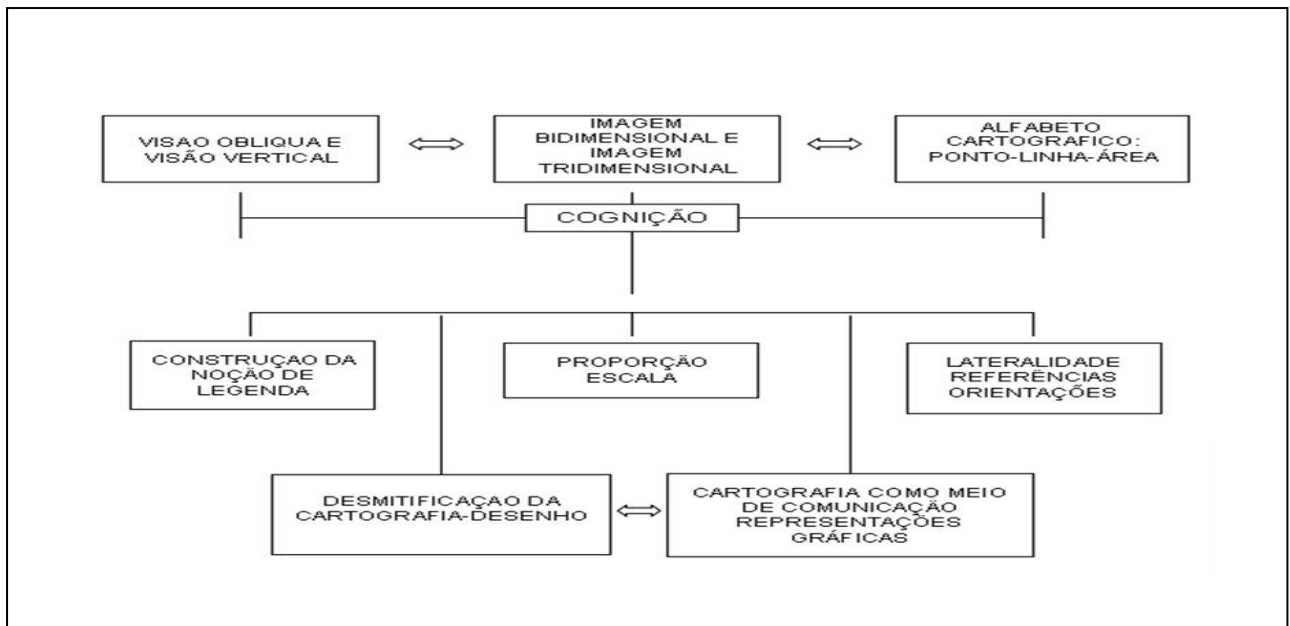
VISAO OBLIQUA E VISÃO VERTICAL

IMAGEM BIDIMENSIONAL E IMAGEM TRIDIMENSIONAL

ALFABETO CARTOGRAFICO: PONTO-LINHA-ÁREA

COGNIÇÃO

CONSTRUÇAO DA NOÇÃO DE LEGENDA

PROPORÇÃO ESCALA

LATERALIDADE REFERÊNCIAS ORIENTAÇÕES

DESMITIFICAÇAO DA CARTOGRAFIA-DESENHO

CARTOGRAFIA COMO MEIO DE COMUNICAÇÃO REPRESENTAÇÕES GRÁFICAS